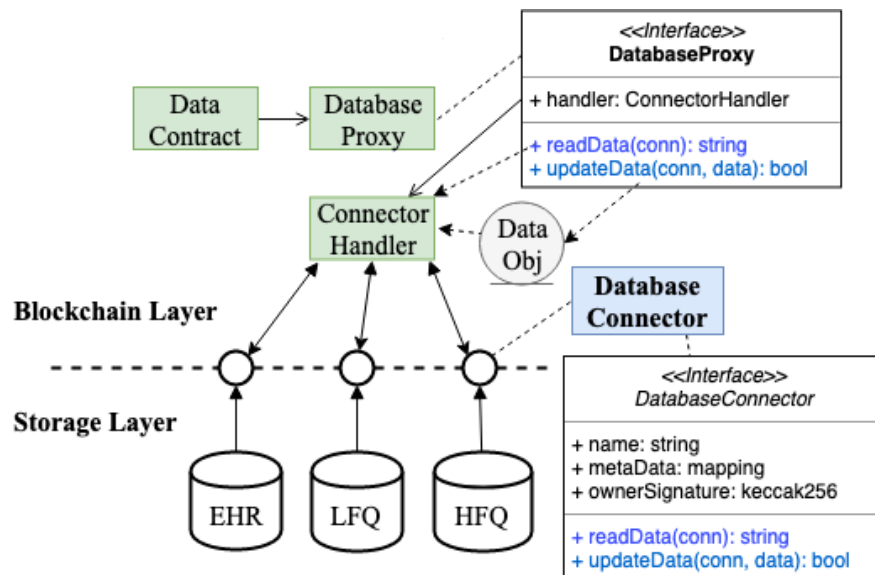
<<Interface>>
DatabaseProxy

+ handler: ConnectorHandler

+ readData(conn): string
+ updateData(conn, data): bool

Data Contract

Database Proxy

Connector Handler

Data Obj

Database Connector

Blockchain Layer

Storage Layer

<<Interface>>
DatabaseConnector

+ name: string
+ metaData: mapping
+ ownerSignature: keccak256

+ readData(conn): string
+ updateData(conn, data): bool

EHR

LFQ

HFQ